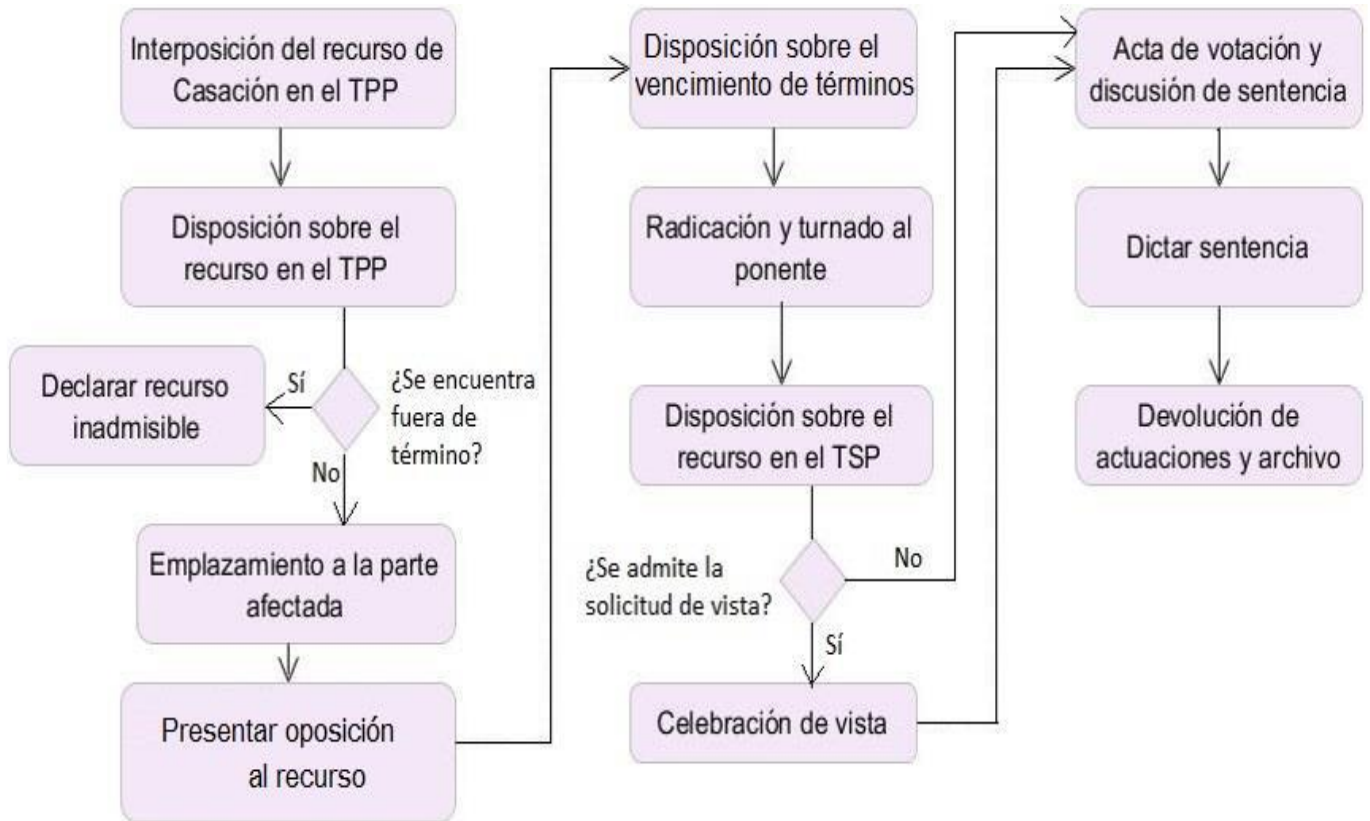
Interposición del recurso de Casación en el TPP

Disposición sobre el recurso en el TPP

¿Se encuentra fuera de término?

Sí

Declarar recurso inadmisible

No

Emplazamiento a la parte afectada

Presentar oposición al recurso

Disposición sobre el vencimiento de términos

Radicación y turnado al ponente

Disposición sobre el recurso en el TSP

¿Se admite la solicitud de vista?

No

Sí

Celebración de vista

Acta de votación y discusión de sentencia

Dictar sentencia

Devolución de actuaciones y archivo